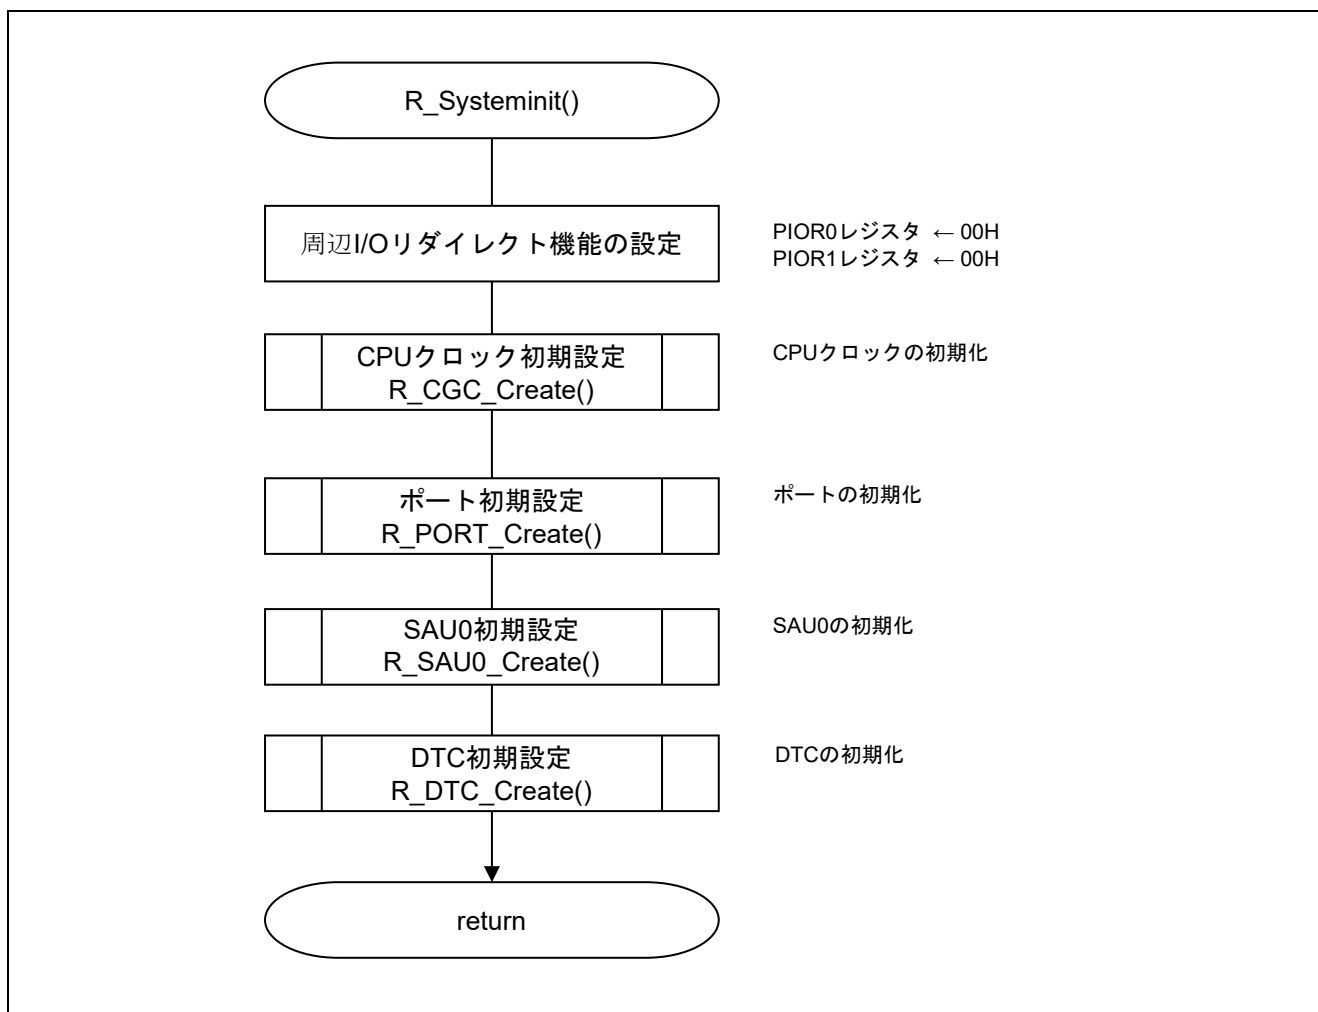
R_Systeminit()

周辺I/Oリダイレクト機能の設定

PIOR0レジスタ ← 00H
PIOR1レジスタ ← 00H

CPUクロック初期設定
R_CGC_Create()

CPUクロックの初期化

ポート初期設定
R_PORT_Create()

ポートの初期化

SAU0初期設定
R_SAU0_Create()

SAU0の初期化

DTC初期設定
R_DTC_Create()

DTCの初期化

return